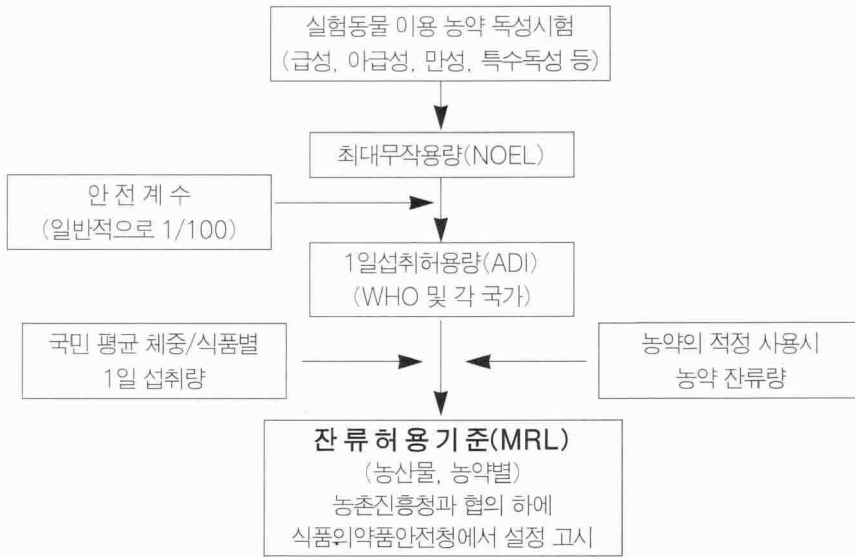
실험동물 이용 농약 독성시험
(급성, 아급성, 만성, 특수독성 등)

최대무작용량(NOEL)

안 전 계 수
(일반적으로 1/100)

1일섭취허용량(ADI)
(WHO 및 각 국가)

국민 평균 체중/식품별
1일 섭취량

농약의 적정 사용시
농약 잔류량

잔 류 허 용 기 준(MRL)
(농산물, 농약별)
농촌진흥청과 협의 하에
식품의약품안전청에서 설정 고시